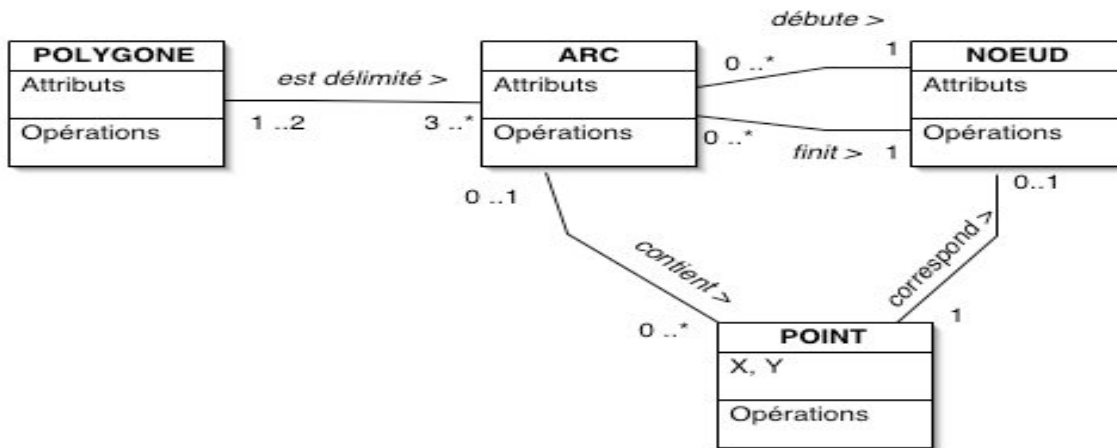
POLYGONE
Attributs
Opérations

est délimité >
1 ..2
3 ..*

ARC
Attributs
Opérations

débute >
0 ..*
1

NOEUD
Attributs
Opérations

0 ..*
finit >
1

0 ..1
contient >
0 ..*

0..1
correspond >
1

POINT
X, Y
Opérations